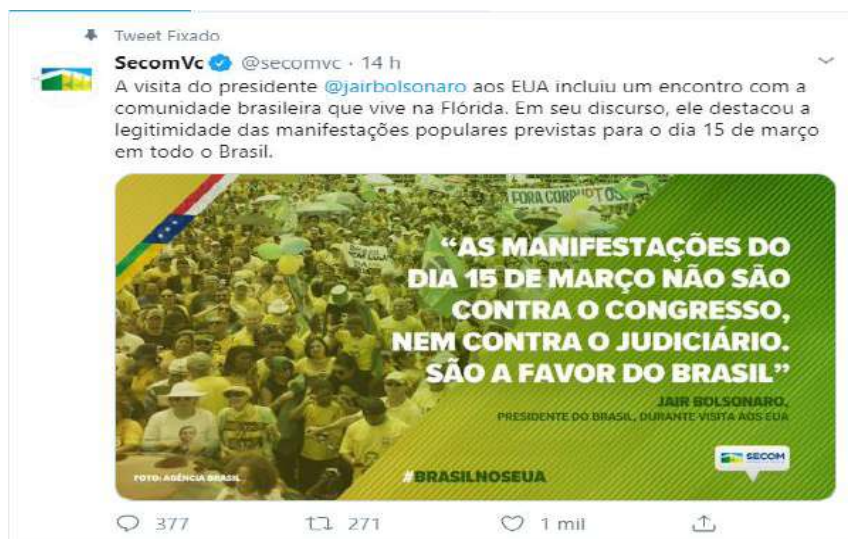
Tweet Fixado

SecomVc @secomvc · 14 h

A visita do presidente @jairbolsonaro aos EUA incluiu um encontro com a comunidade brasileira que vive na Flórida. Em seu discurso, ele destacou a legitimidade das manifestações populares previstas para o dia 15 de março em todo o Brasil.

FORA CORRUPTOS

"AS MANIFESTAÇÕES DO DIA 15 DE MARÇO NÃO SÃO CONTRA O CONGRESSO, NEM CONTRA O JUDICIÁRIO. SÃO A FAVOR DO BRASIL"

JAIR BOLSONARO,
PRESIDENTE DO BRASIL, DURANTE VISITA AOS EUA

FOTO: AGÊNCIA BRASIL

#BRASILNOSEUA

SECOM

377 271 1 mil